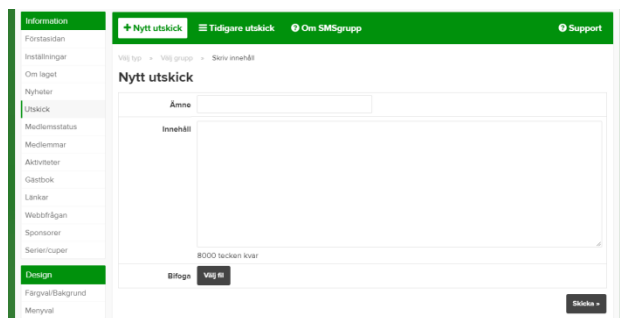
Information
Förstasidan
Inställningar
Om laget
Nyheter
Utskick
Medlemsstatus
Medlemmar
Aktiviteter
Gästbok
Länkar
Webbfrågan
Sponsorer
Serier/cuper

Design
Färgval/Bakgrund
Menyval

+ Nytt utskick
Tidigare utskick
Om SMSgrupp
Support

Välj typ » Välj grupp » Skriv innehåll

Nytt utskick

Ämne

Innehåll

8000 tecken kvar

Bifoga
Välj fil

Skicka »